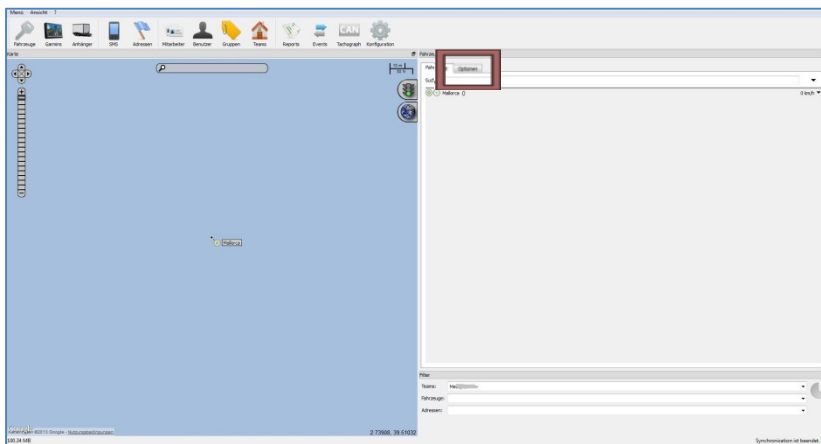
Menü Ansicht ?

Fahrzeuge Garmins Anhänger SMS Adressen Mitarbeiter Benutzer Gruppen Teams Reports Events Tachograph Konfiguration

Karte

Fahrze

Fahrz Optionen

Such

Mallorca ()

0 km/h

Mallorca

2.73908, 39.51032

Kartendaten ©2015 Google - Nutzungsbedingungen

100.34 MB

Filter

Name: Ma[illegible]

Fahrzeuge:

Adressen:

Synchronisation ist beendet.